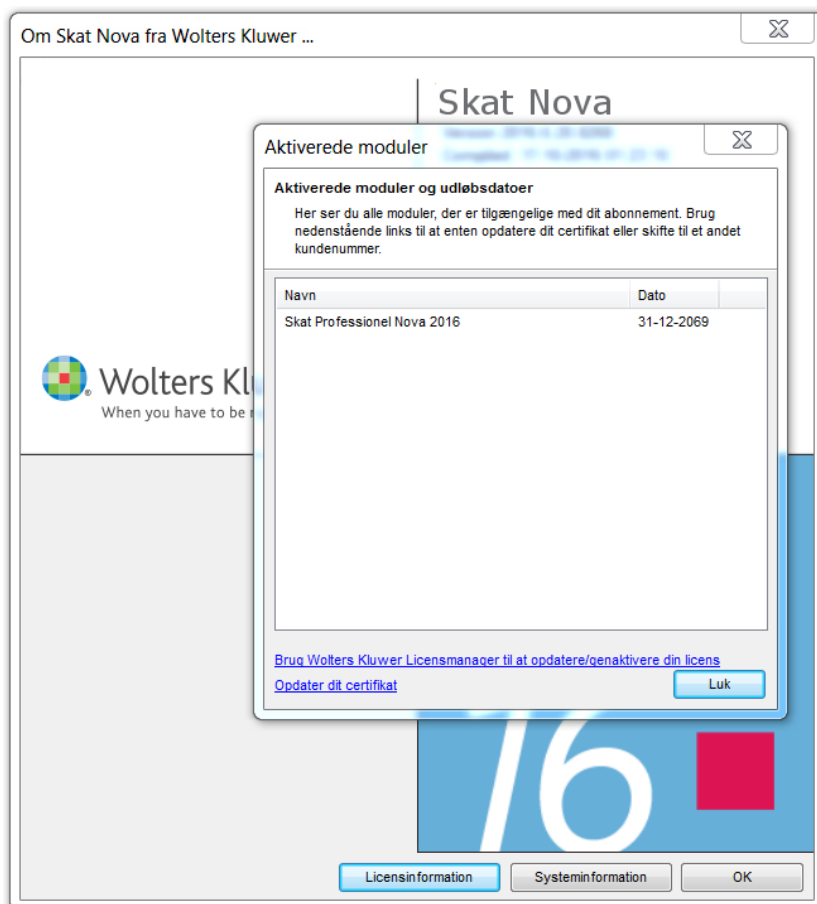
Om Skat Nova fra Wolters Kluwer ...

Skat Nova

Version: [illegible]
Compiled: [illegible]

Wolters Kl
When you have to be r

Aktiverede moduler

Aktiverede moduler og udløbsdatoer

Her ser du alle moduler, der er tilgængelige med dit abonnement. Brug nedenstående links til at enten opdatere dit certifikat eller skifte til et andet kundenummer.

| Navn | Dato |
|---|---|
| Skat Professionel Nova 2016 | 31-12-2069 |

Brug Wolters Kluwer Licensmanager til at opdatere/genaktivere din licens
Opdater dit certifikat

Luk

16

Licensinformation
Systeminformation
OK